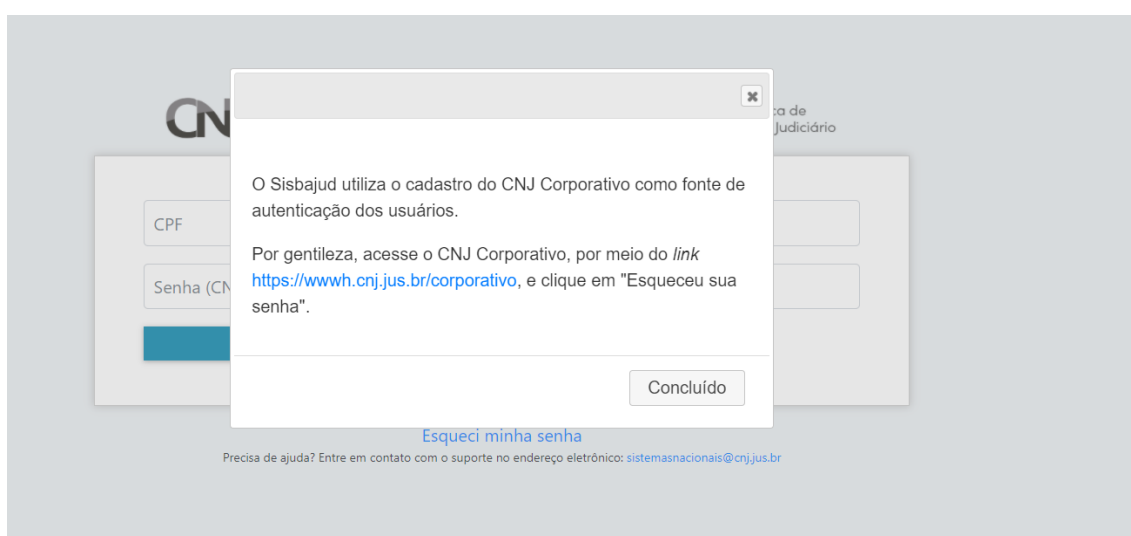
CN

ca de
Judiciário

CPF

Senha (CN

×

O Sisbajud utiliza o cadastro do CNJ Corporativo como fonte de autenticação dos usuários.

Por gentileza, acesse o CNJ Corporativo, por meio do *link* https://wwwh.cnj.jus.br/corporativo, e clique em "Esqueceu sua senha".

Concluído

Esqueci minha senha

Precisa de ajuda? Entre em contato com o suporte no endereço eletrônico: sistemasnacionais@cnj.jus.br